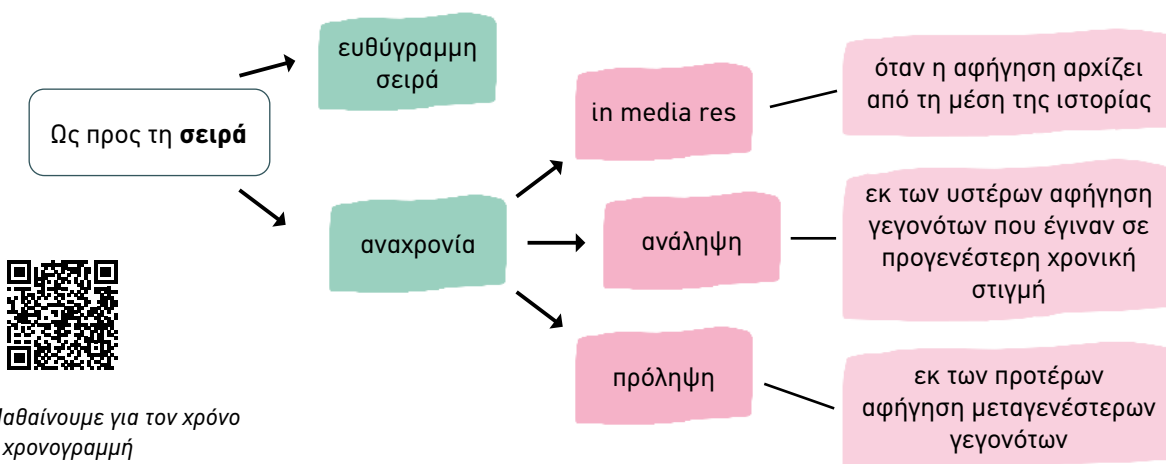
Ως προς τη **σειρά**

ευθύγραμμη σειρά

αναχρονία

in media res

όταν η αφήγηση αρχίζει από τη μέση της ιστορίας

ανάληψη

εκ των υστέρων αφήγηση γεγονότων που έγιναν σε προγενέστερη χρονική στιγμή

πρόληψη

εκ των προτέρων αφήγηση μεταγενέστερων γεγονότων

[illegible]αθαίνουμε για τον χρόνο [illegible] χρονογραμμή